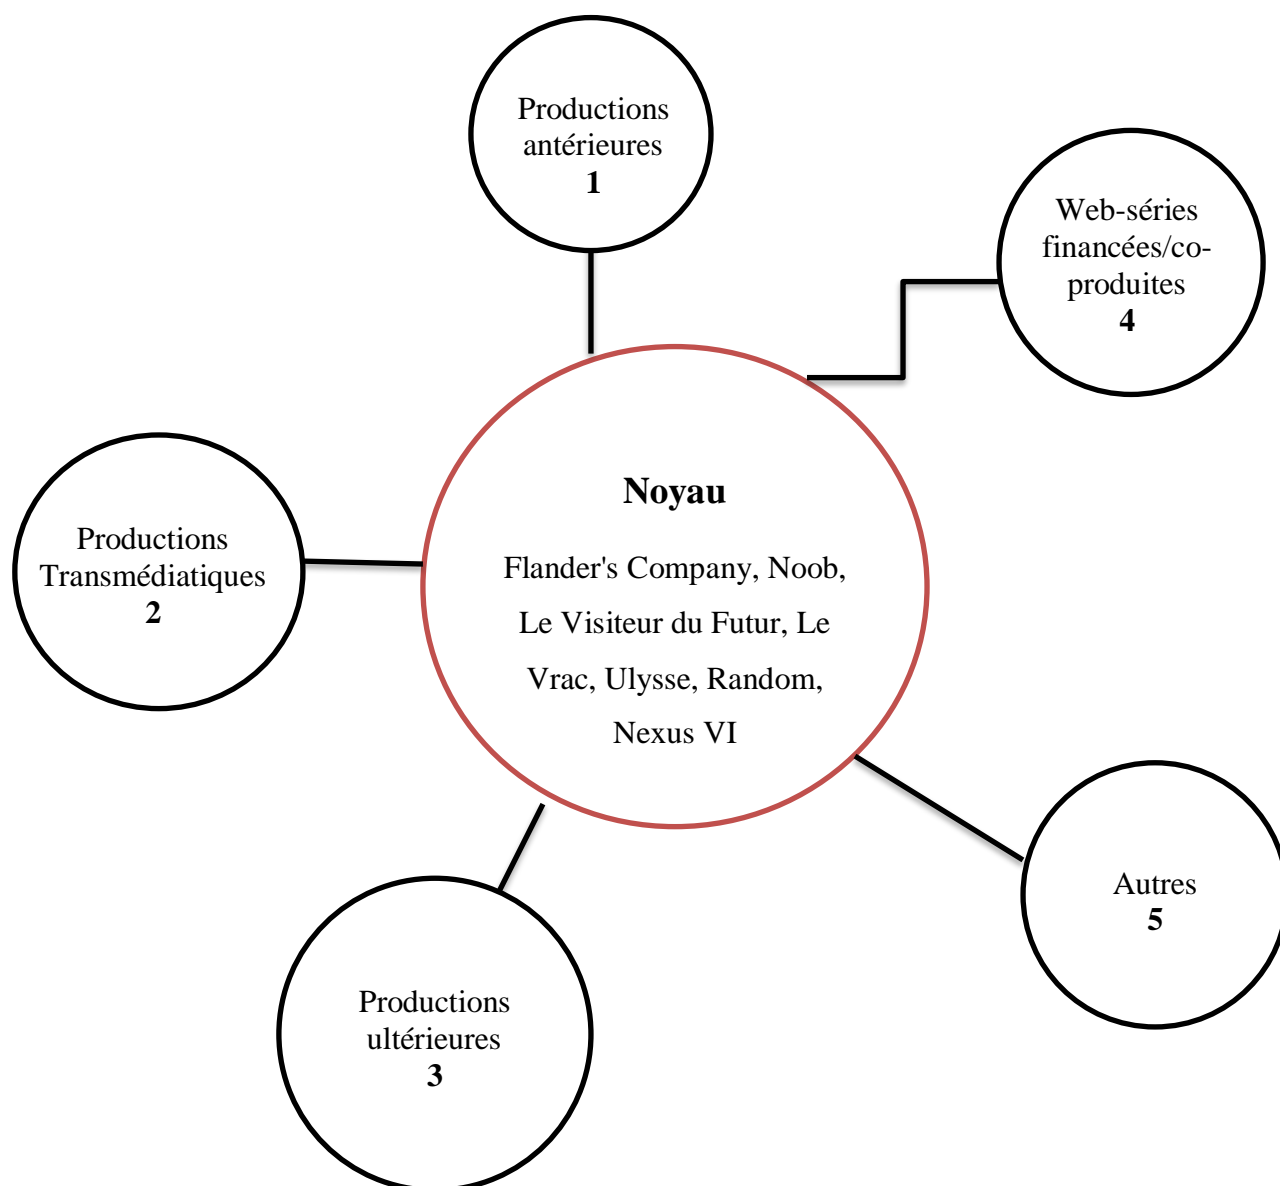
Productions antérieures
**1**

Web-séries financées/co-produites
**4**

**Noyau**

Flander's Company, Noob, Le Visiteur du Futur, Le Vrac, Ulysse, Random, Nexus VI

Productions Transmédiatiques
**2**

Autres
**5**

Productions ultérieures
**3**